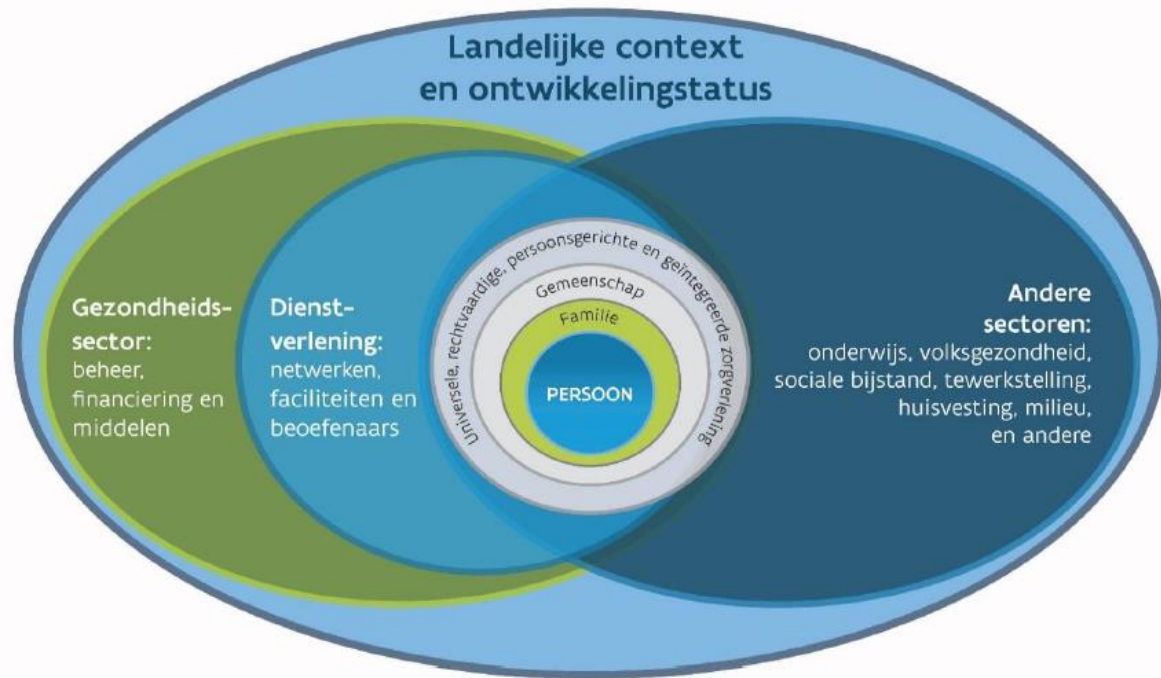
Landelijke context en ontwikkelingstatus

Gezondheidssector: beheer, financiering en middelen

Dienstverlening: netwerken, faciliteiten en beoefenaars

Universele, rechtvaardige, persoonsgerichte en geïntegreerde zorgverlening

Gemeenschap

Familie

PERSOON

Andere sectoren: onderwijs, volksgezondheid, sociale bijstand, tewerkstelling, huisvesting, milieu, en andere